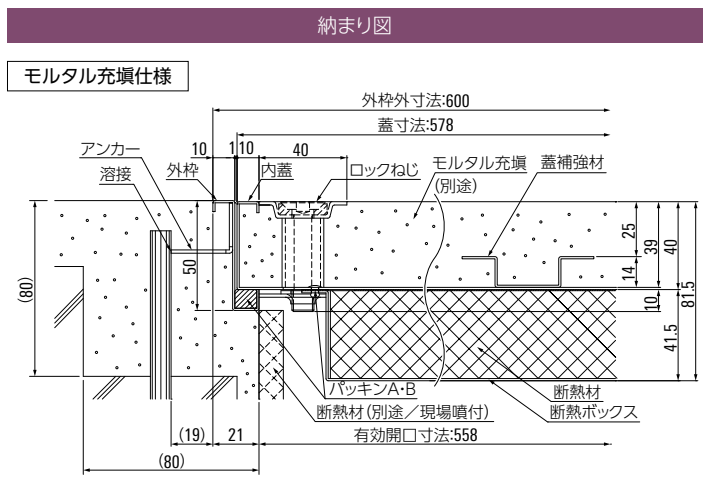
納まり図

モルタル充填仕様

外枠外寸法:600
蓋寸法:578
10
1
10
40
アンカー
溶接
外枠
内蓋
ロックねじ
モルタル充填
(別途)
蓋補強材
25
39
40
14
10
81.5
41.5
50
(80)
パッキンA・B
断熱材(別途/現場噴付)
断熱材
断熱ボックス
(19)
21
有効開口寸法:558
(80)